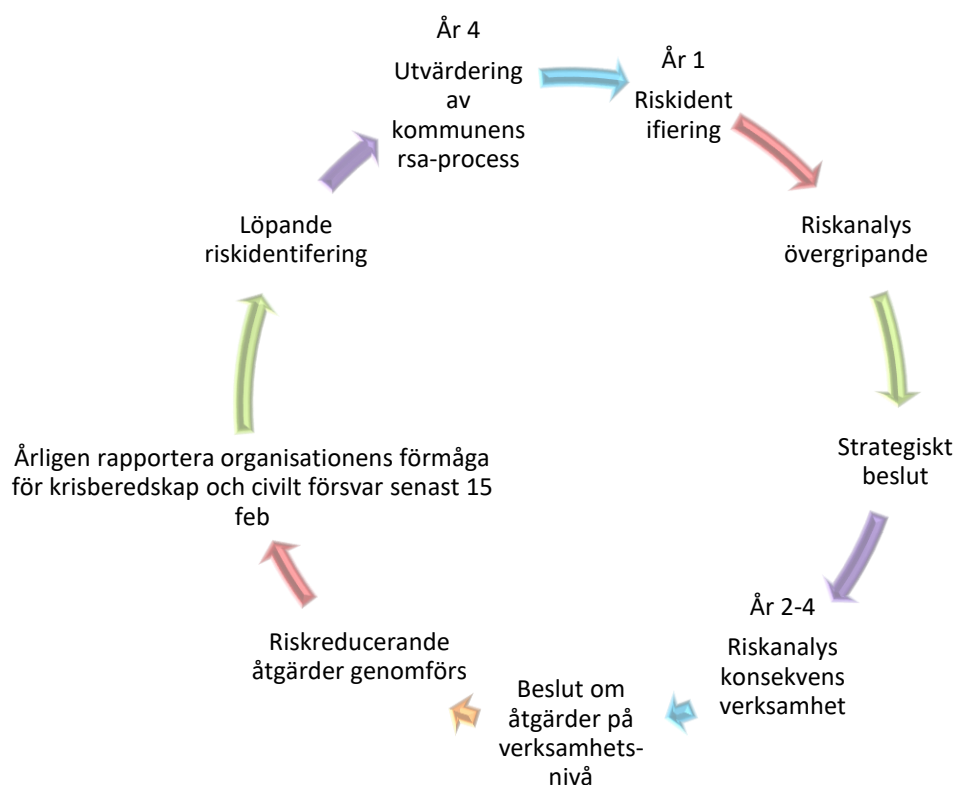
År 4
Utvärdering av kommunens rsa-process

År 1
Riskident ifiering

Riskanalys övergripande

Strategiskt beslut

År 2-4
Riskanalys konsekvens verksamhet

Beslut om åtgärder på verksamhetsnivå

Riskreducerande åtgärder genomförs

Årligen rapportera organisationens förmåga för krisberedskap och civilt försvar senast 15 feb

Löpande riskidentifering